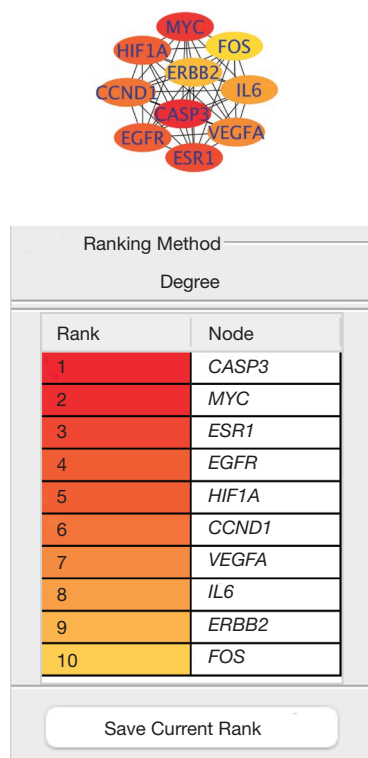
MYC
HIF1A
FOS
ERBB2
CCND1
IL6
CASP3
VEGFA
EGFR
ESR1

Ranking Method

Degree

| Rank | Node |
|---|---|
| 1 | CASP3 |
| 2 | MYC |
| 3 | ESR1 |
| 4 | EGFR |
| 5 | HIF1A |
| 6 | CCND1 |
| 7 | VEGFA |
| 8 | IL6 |
| 9 | ERBB2 |
| 10 | FOS |

Save Current Rank